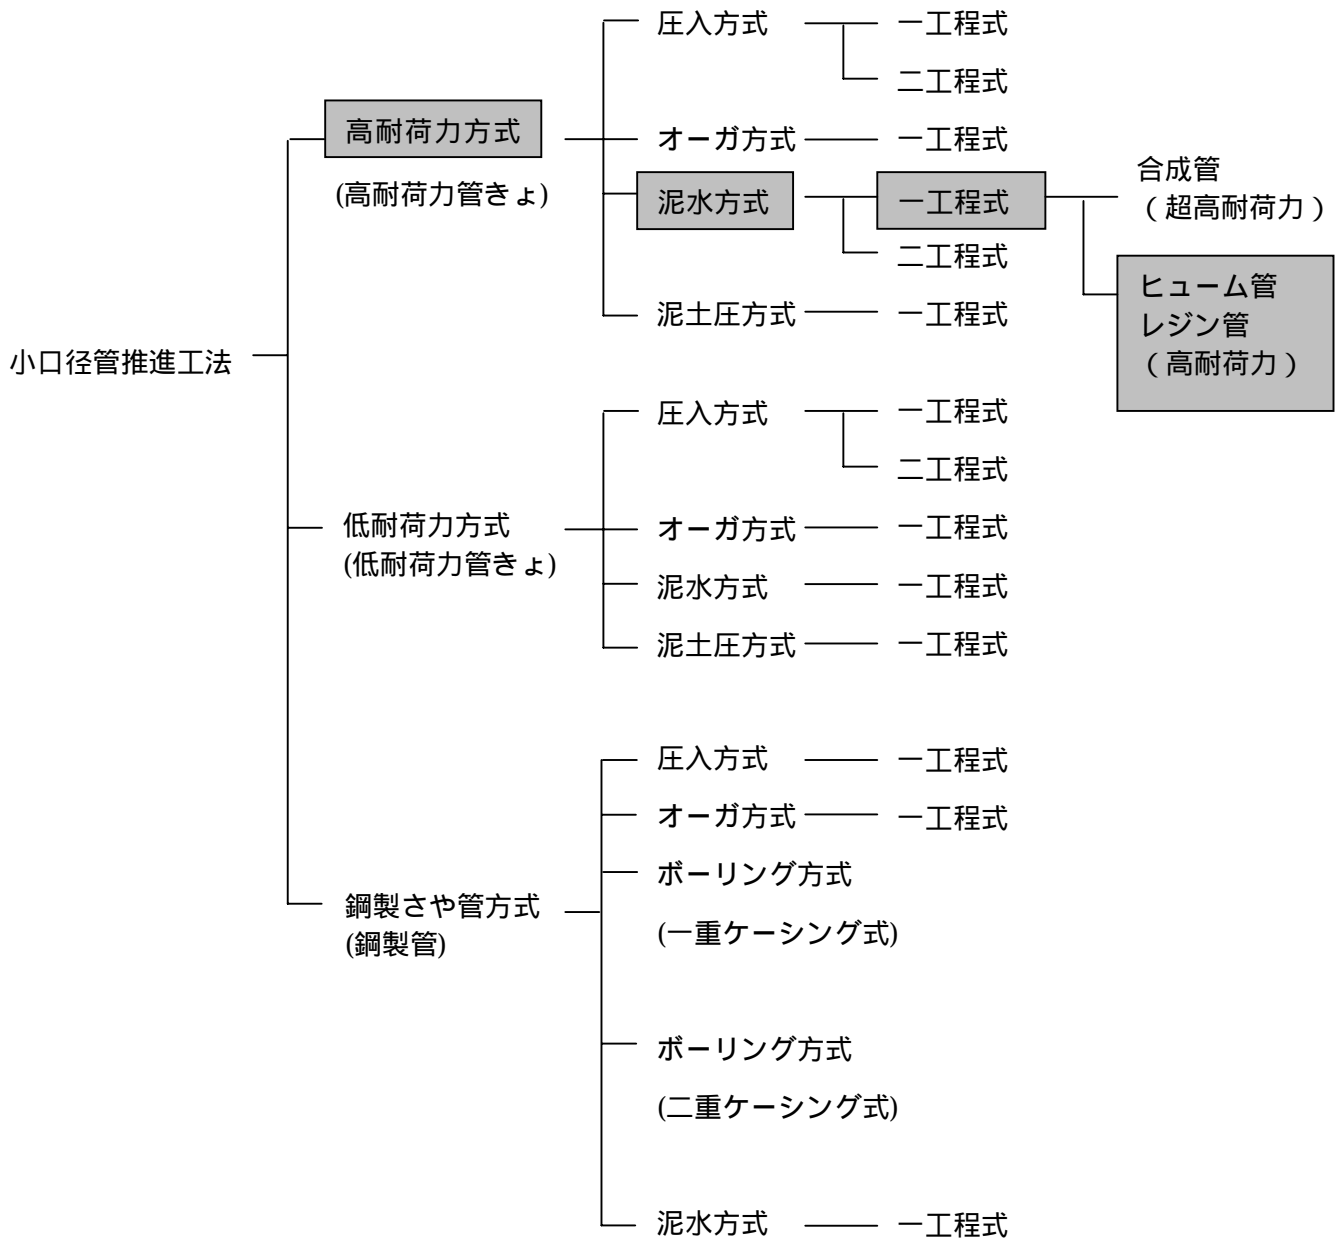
小口径管推進工法

高耐荷力方式
(高耐荷力管きょ)

圧入方式
一工程式
二工程式

オーガ方式
一工程式

泥水方式
一工程式
合成管
（超高耐荷力）
ヒューム管
レジン管
（高耐荷力）
二工程式

泥土圧方式
一工程式

低耐荷力方式
(低耐荷力管きょ)

圧入方式
一工程式
二工程式

オーガ方式
一工程式

泥水方式
一工程式

泥土圧方式
一工程式

鋼製さや管方式
(鋼製管)

圧入方式
一工程式

オーガ方式
一工程式

ボーリング方式
(一重ケーシング式)

ボーリング方式
(二重ケーシング式)

泥水方式
一工程式